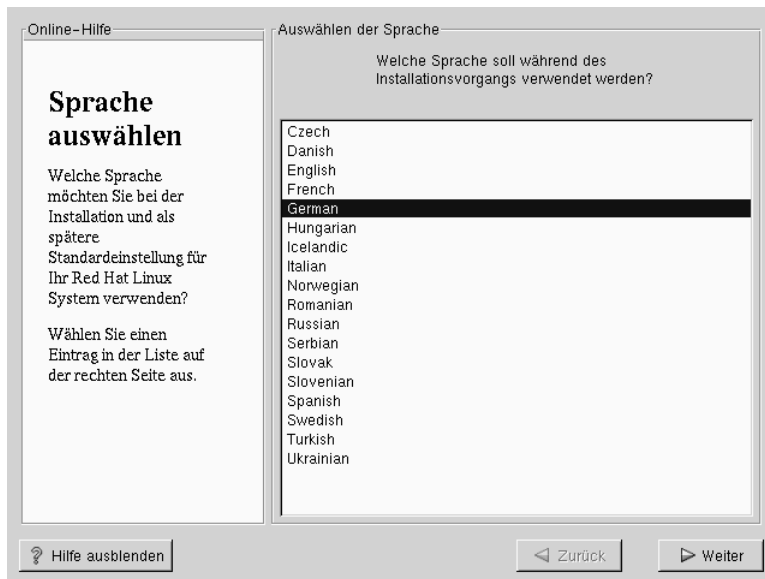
Online-Hilfe

Sprache auswählen

Welche Sprache möchten Sie bei der Installation und als spätere Standardeinstellung für Ihr Red Hat Linux System verwenden?

Wählen Sie einen Eintrag in der Liste auf der rechten Seite aus.

Auswählen der Sprache

Welche Sprache soll während des Installationsvorgangs verwendet werden?

Czech
Danish
English
French
German
Hungarian
Icelandic
Italian
Norwegian
Romanian
Russian
Serbian
Slovak
Slovenian
Spanish
Swedish
Turkish
Ukrainian

Hilfe ausblenden

Zurück

Weiter